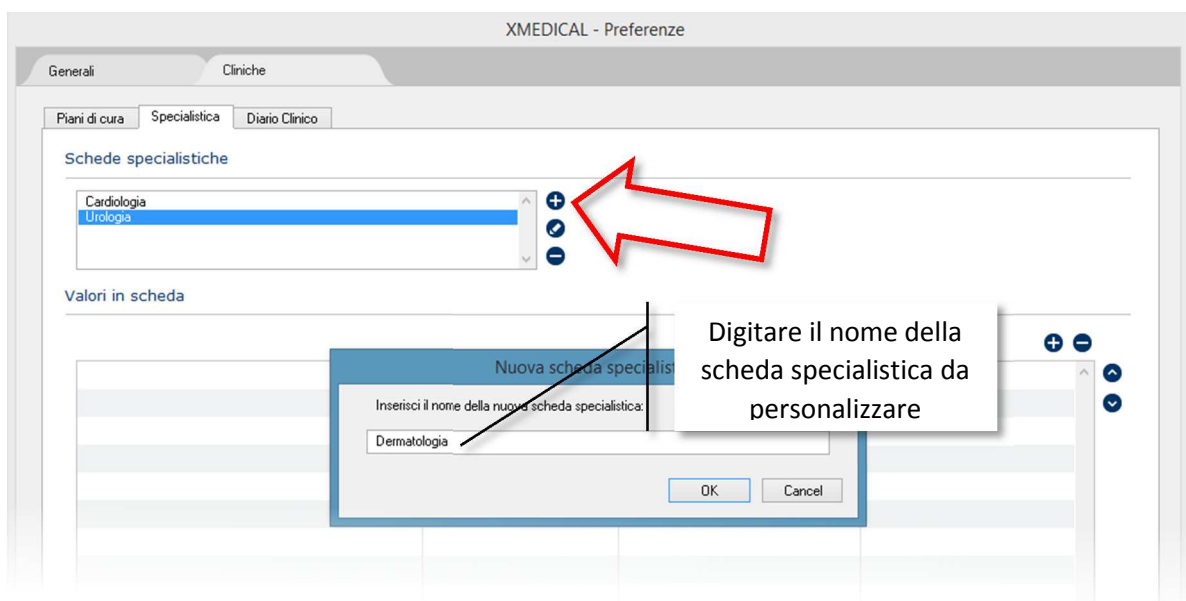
XMEDICAL - Preferenze

Generali

Cliniche

Piani di cura

Specialistica

Diario Clinico

Schede specialistiche

Cardiologia
Urologia

Valori in scheda

Nuova scheda specialist

Inserisci il nome della nuova scheda specialistica:

Dermatologia

OK

Cancel

Digitare il nome della scheda specialistica da personalizzare